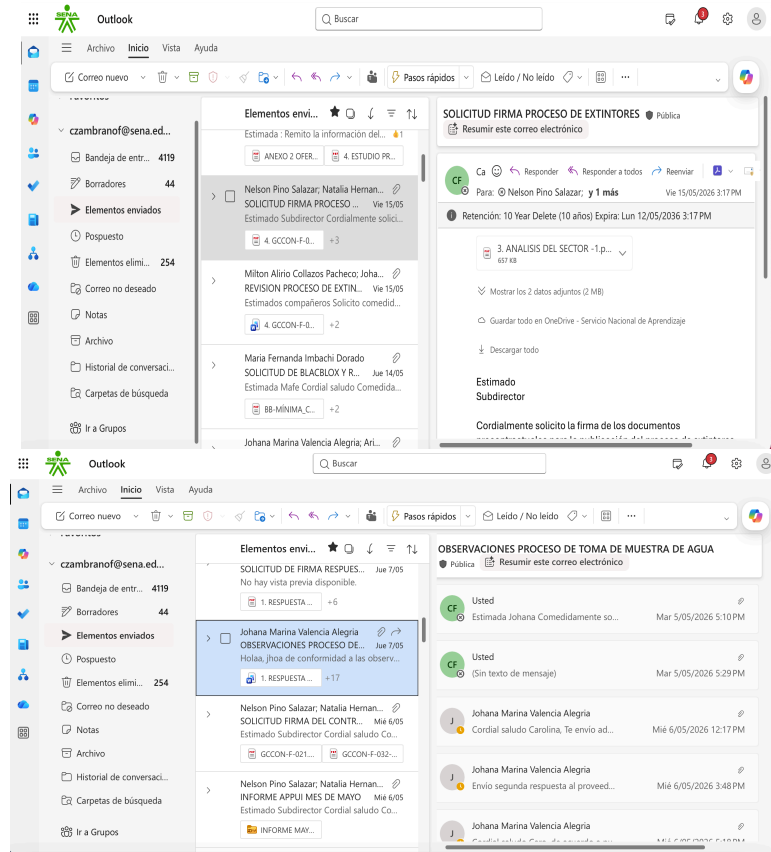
SENA Outlook
Buscar
3
Archivo Inicio Vista Ayuda
Correo nuevo
Pasos rápidos
Leído / No leído
czambranof@sena.ed...
Bandeja de entr... 4119
Borradores 44
Elementos enviados
Pospuesto
Elementos elimi... 254
Correo no deseado
Notas
Archivo
Historial de conversaci...
Carpetas de búsqueda
Ir a Grupos
Elementos envi...
Estimada : Remito la información del...
ANEXO 2 OFER...
4. ESTUDIO PR...
Nelson Pino Salazar; Natalia Hernan...
SOLICITUD FIRMA PROCESO ... Vie 15/05
Estimado Subdirector Cordialmente solici...
4. GCCON-F-0... +3
Milton Alirio Collazos Pacheco; Joha...
REVISION PROCESO DE EXTIN... Vie 15/05
Estimados compañeros Solicito comedid...
4. GCCON-F-0... +2
Maria Fernanda Imbachi Dorado
SOLICITUD DE BLACBLOX Y R... Jue 14/05
Estimada Mafe Cordial saludo Comedida...
BB-MÍNIMA_C... +2
Johana Marina Valencia Alegria; Ari...
SOLICITUD FIRMA PROCESO DE EXTINTORES Pública
Resumir este correo electrónico
CF Ca Responder Responder a todos Reenviar
Para: Nelson Pino Salazar; y 1 más Vie 15/05/2026 3:17 PM
Retención: 10 Year Delete (10 años) Expira: Lun 12/05/2036 3:17 PM
3. ANALISIS DEL SECTOR -1.p... 657 KB
Mostrar los 2 datos adjuntos (2 MB)
Guardar todo en OneDrive - Servicio Nacional de Aprendizaje
Descargar todo
Estimado
Subdirector
Cordialmente solicito la firma de los documentos
SENA Outlook
Buscar
3
Archivo Inicio Vista Ayuda
Correo nuevo
Pasos rápidos
Leído / No leído
czambranof@sena.ed...
Bandeja de entr... 4119
Borradores 44
Elementos enviados
Pospuesto
Elementos elimi... 254
Correo no deseado
Notas
Archivo
Historial de conversaci...
Carpetas de búsqueda
Ir a Grupos
Elementos envi...
SOLICITUD DE FIRMA RESPUES... Jue 7/05
No hay vista previa disponible.
1. RESPUESTA ... +6
Johana Marina Valencia Alegria
OBSERVACIONES PROCESO DE... Jue 7/05
Holaa, jhoa de conformidad a las observ...
1. RESPUESTA ... +17
Nelson Pino Salazar; Natalia Hernan...
SOLICITUD FIRMA DEL CONTR... Mié 6/05
Estimado Subdirector Cordial saludo Co...
GCCON-F-021... GCCON-F-032-...
Nelson Pino Salazar; Natalia Hernan...
INFORME APPUI MES DE MAYO Mié 6/05
Estimado Subdirector Cordial saludo Co...
INFORME MAY...
OBSERVACIONES PROCESO DE TOMA DE MUESTRA DE AGUA
Pública
Resumir este correo electrónico
CF Usted
Estimada Johana Comedidamente so... Mar 5/05/2026 5:10 PM
CF Usted
(Sin texto de mensaje) Mar 5/05/2026 5:29 PM
J Johana Marina Valencia Alegria
Cordial saludo Carolina, Te envío ad... Mié 6/05/2026 12:17 PM
J Johana Marina Valencia Alegria
Envío segunda respuesta al proveed... Mié 6/05/2026 3:48 PM
J Johana Marina Valencia Alegria